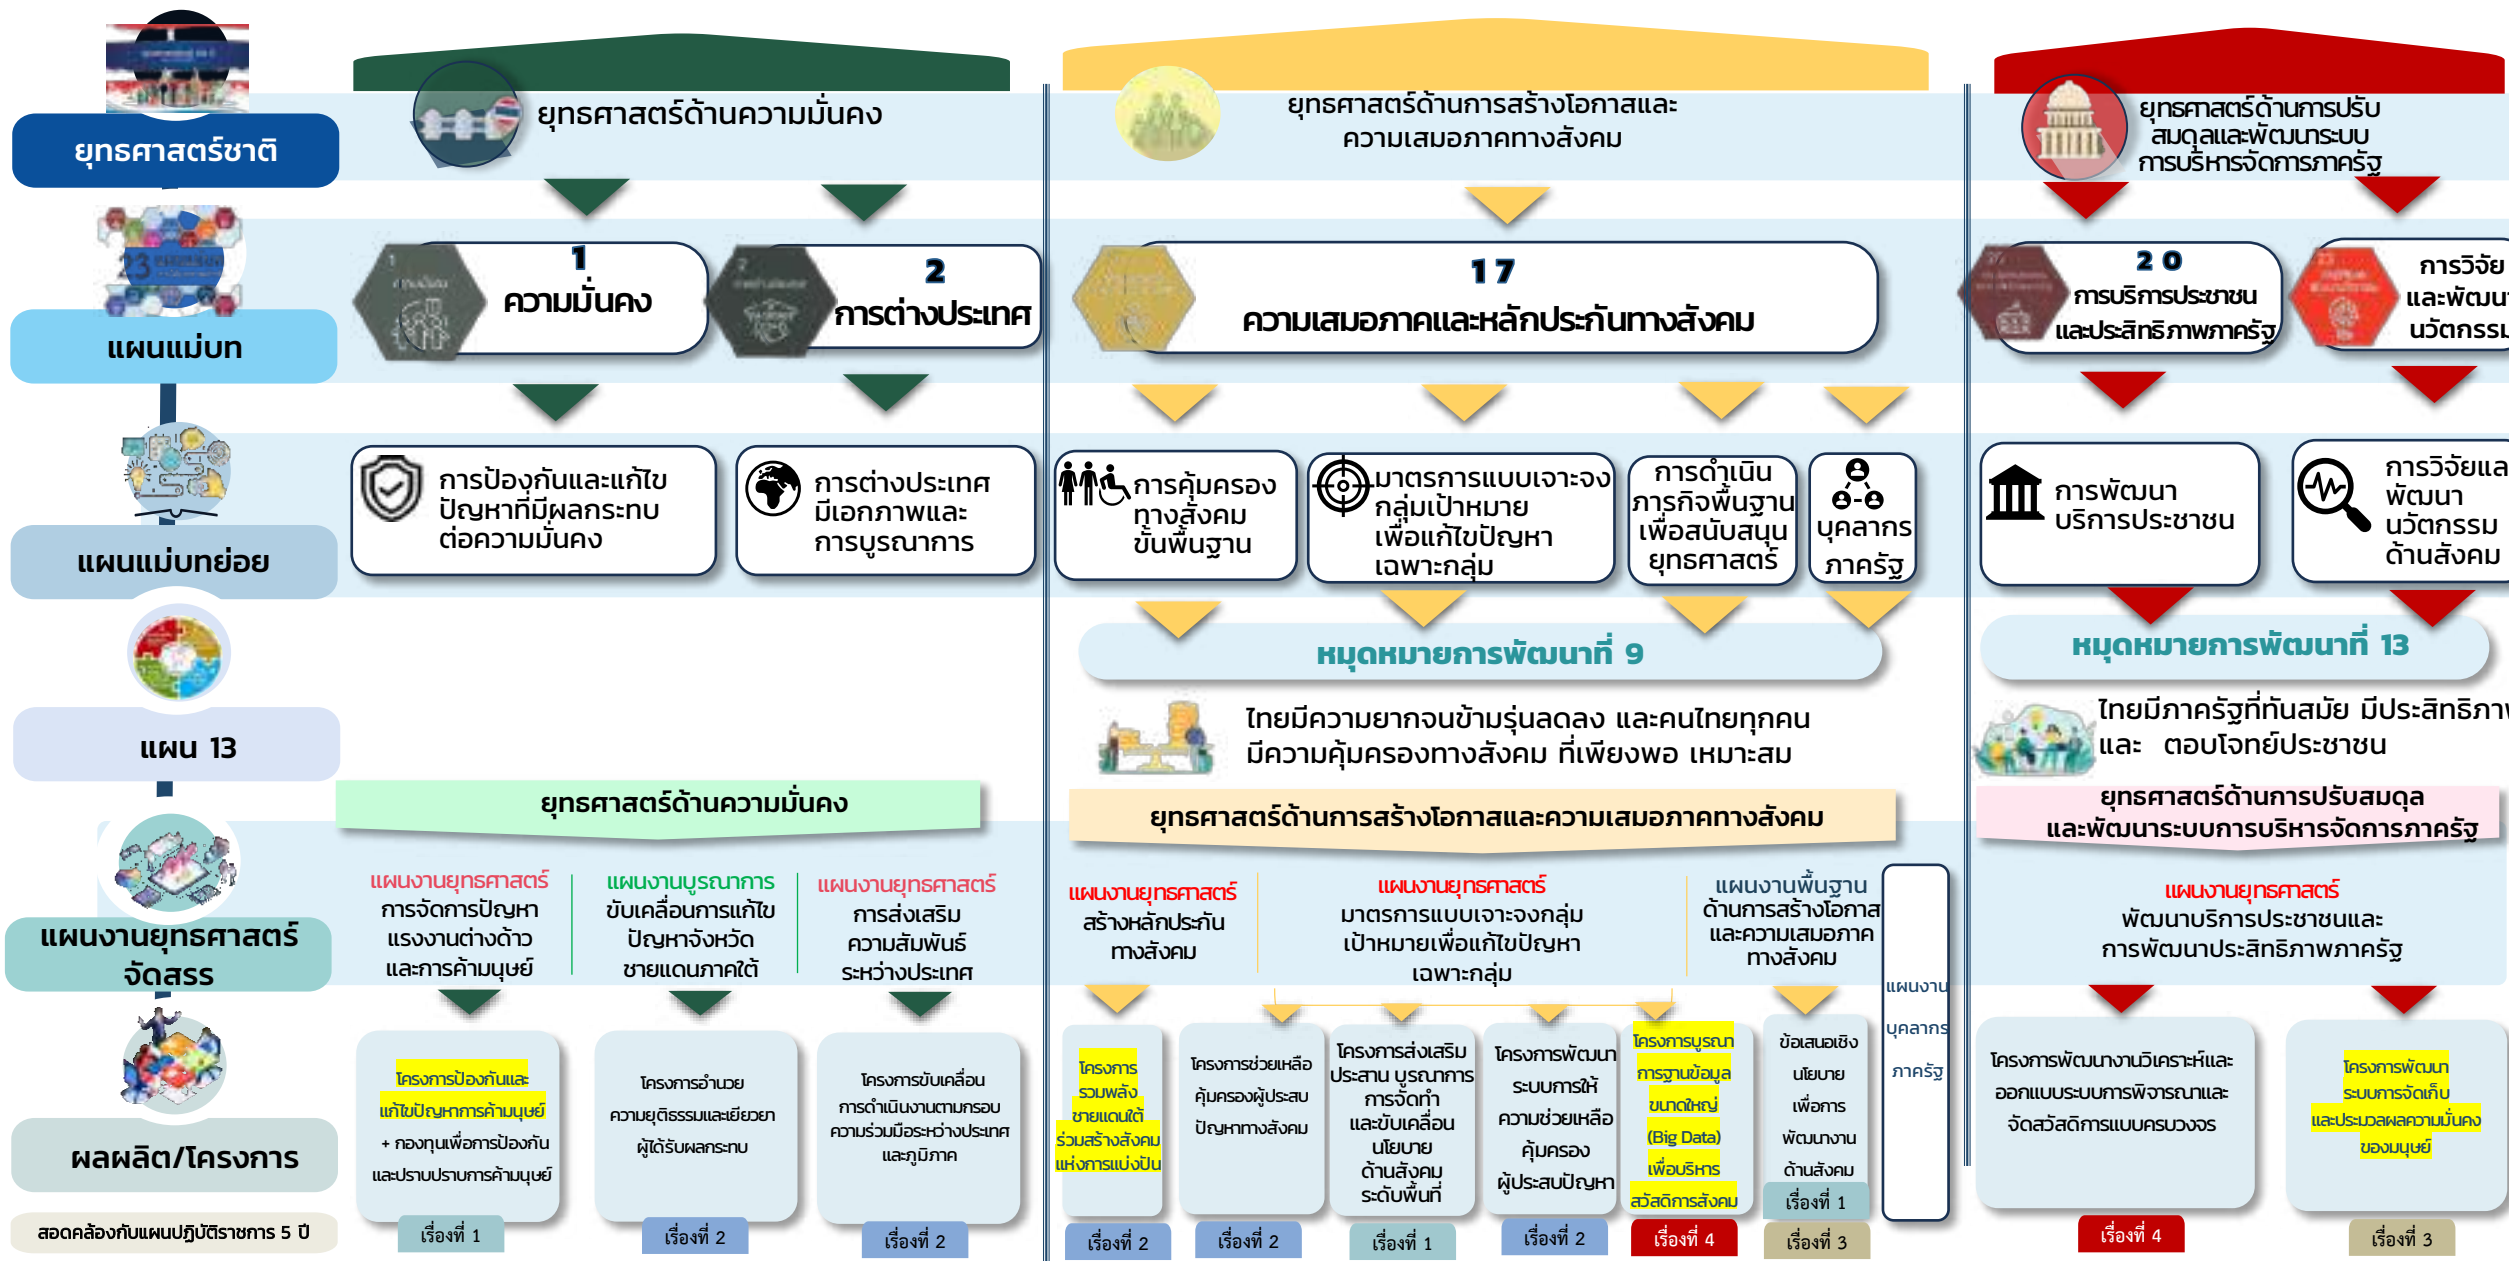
ยุทธศาสตร์ชาติ
ยุทธศาสตร์ด้านความมั่นคง
ยุทธศาสตร์ด้านการสร้างโอกาสและความเสมอภาคทางสังคม
ยุทธศาสตร์ด้านการปรับสมดุลและพัฒนาระบบการบริหารจัดการภาครัฐ

แผนแม่บท
1 ความมั่นคง
2 การต่างประเทศ
17 ความเสมอภาคและหลักประกันทางสังคม
20 การบริการประชาชนและประสิทธิภาพภาครัฐ
การวิจัยและพัฒนานวัตกรรม

แผนแม่บทย่อย
การป้องกันและแก้ไขปัญหาที่มีผลกระทบต่อความมั่นคง
การต่างประเทศมีเอกภาพและการบูรณาการ
การคุ้มครองทางสังคมขั้นพื้นฐาน
มาตรการแบบเจาะจงกลุ่มเป้าหมายเพื่อแก้ไขปัญหาเฉพาะกลุ่ม
การดำเนินภารกิจพื้นฐานเพื่อสนับสนุนยุทธศาสตร์
บุคลากรภาครัฐ
การพัฒนาบริการประชาชน
การวิจัยและพัฒนานวัตกรรมด้านสังคม

แผน 13
หมุดหมายการพัฒนาที่ 9
ไทยมีความยากจนข้ามรุ่นลดลง และคนไทยทุกคนมีความคุ้มครองทางสังคม ที่เพียงพอ เหมาะสม
หมุดหมายการพัฒนาที่ 13
ไทยมีภาครัฐที่ทันสมัย มีประสิทธิภา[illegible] และ ตอบโจทย์ประชาชน

แผนงานยุทธศาสตร์จัดสรร
ยุทธศาสตร์ด้านความมั่นคง
ยุทธศาสตร์ด้านการสร้างโอกาสและความเสมอภาคทางสังคม
ยุทธศาสตร์ด้านการปรับสมดุลและพัฒนาระบบการบริหารจัดการภาครัฐ

แผนงานยุทธศาสตร์ การจัดการปัญหาแรงงานต่างด้าวและการค้ามนุษย์
แผนงานบูรณาการ ขับเคลื่อนการแก้ไขปัญหาจังหวัดชายแดนภาคใต้
แผนงานยุทธศาสตร์ การส่งเสริมความสัมพันธ์ระหว่างประเทศ
แผนงานยุทธศาสตร์ สร้างหลักประกันทางสังคม
แผนงานยุทธศาสตร์ มาตรการแบบเจาะจงกลุ่มเป้าหมายเพื่อแก้ไขปัญหาเฉพาะกลุ่ม
แผนงานพื้นฐาน ด้านการสร้างโอกาสและความเสมอภาคทางสังคม
แผนงานบุคลากรภาครัฐ
แผนงานยุทธศาสตร์ พัฒนาบริการประชาชนและการพัฒนาประสิทธิภาพภาครัฐ

ผลผลิต/โครงการ
โครงการป้องกันและแก้ไขปัญหาการค้ามนุษย์ + กองทุนเพื่อการป้องกันและปราบปรามการค้ามนุษย์
เรื่องที่ 1
โครงการอำนวยความยุติธรรมและเยียวยาผู้ได้รับผลกระทบ
เรื่องที่ 2
โครงการขับเคลื่อนการดำเนินงานตามกรอบความร่วมมือระหว่างประเทศและภูมิภาค
เรื่องที่ 2
โครงการรวมพลังชายแดนใต้ร่วมสร้างสังคมแห่งการแบ่งปัน
เรื่องที่ 2
โครงการช่วยเหลือคุ้มครองผู้ประสบปัญหาทางสังคม
เรื่องที่ 2
โครงการส่งเสริมประสาน บูรณาการ การจัดทำและขับเคลื่อนนโยบายด้านสังคมระดับพื้นที่
เรื่องที่ 1
โครงการพัฒนาระบบการให้ความช่วยเหลือคุ้มครองผู้ประสบปัญหา
เรื่องที่ 2
โครงการบูรณาการฐานข้อมูลขนาดใหญ่ (Big Data) เพื่อบริการสวัสดิการสังคม
เรื่องที่ 4
ข้อเสนอเชิงนโยบายเพื่อการพัฒนางานด้านสังคม
เรื่องที่ 1
เรื่องที่ 3
โครงการพัฒนางานวิเคราะห์และออกแบบระบบการพิจารณาและจัดสวัสดิการแบบครบวงจร
เรื่องที่ 4
โครงการพัฒนาระบบการจัดเก็บและประมวลผลความมั่นคงของมนุษย์
เรื่องที่ 3
สอดคล้องกับแผนปฏิบัติราชการ 5 ปี